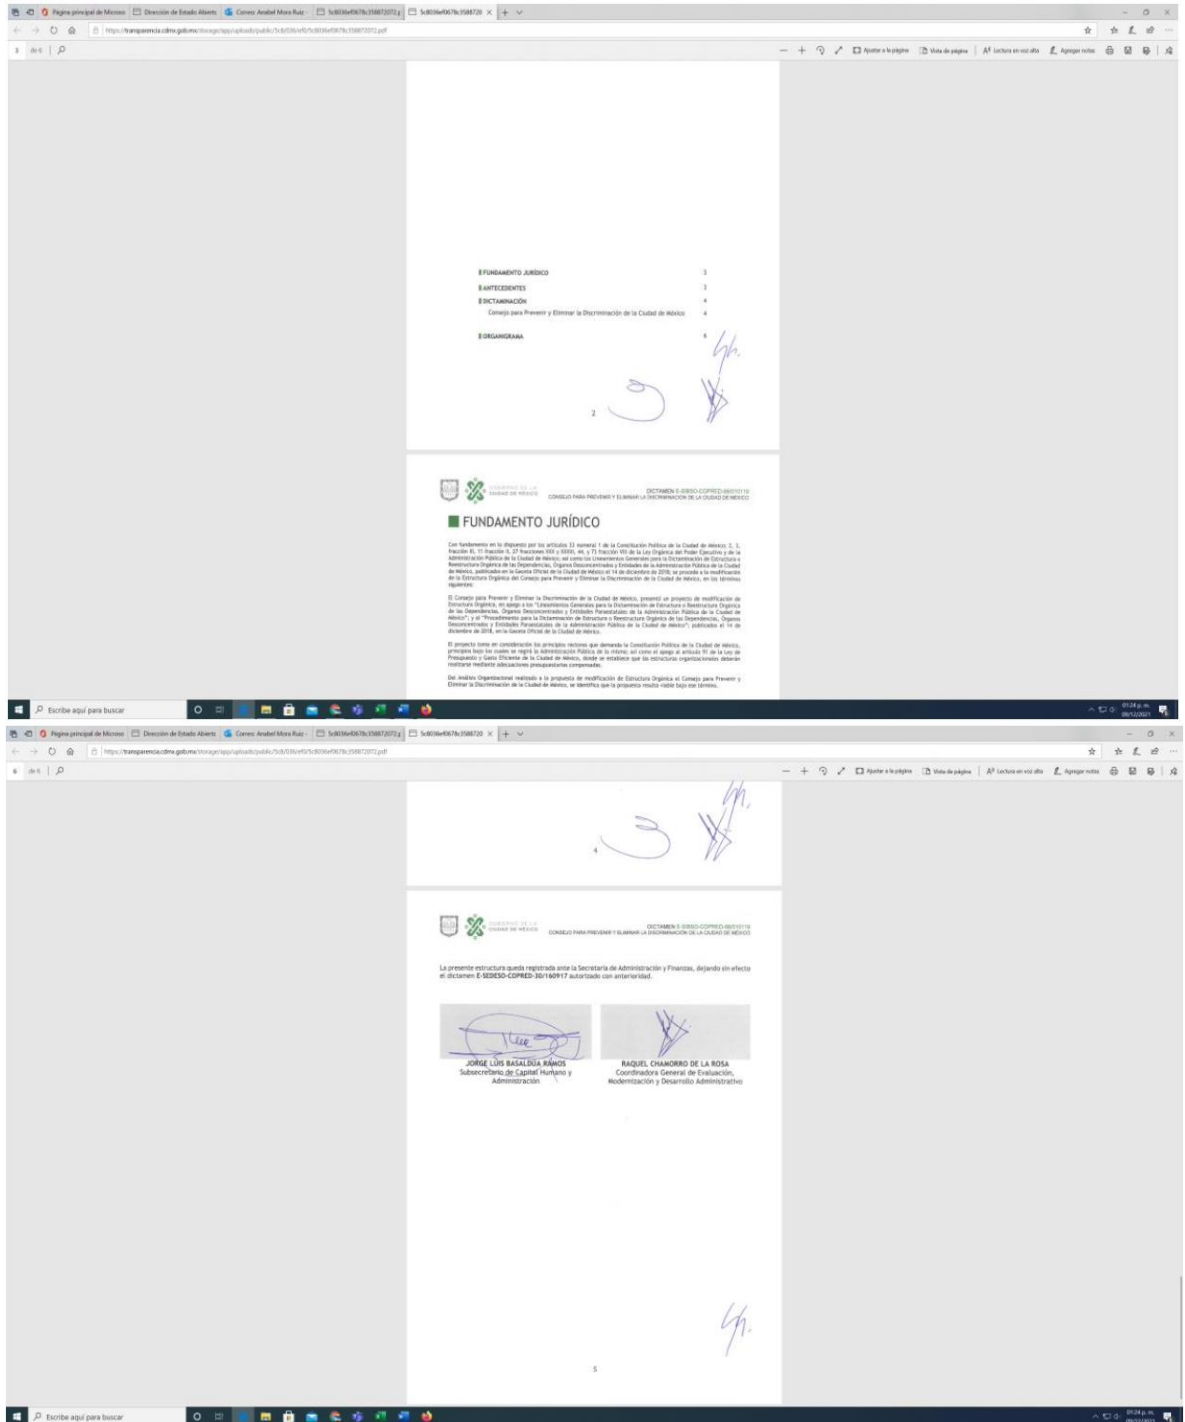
Página principal de Microso | Dirección de Estado Abierto | Correo: Anabel Mora Ruiz | 5c8036ef0678c358872072 | 5c8036ef0678c3588720

https://transparencia.cdmx.gob.mx/storage/app/uploads/public/5c8/036/ef0/5c8036ef0678c358872072.pdf

3 de 6

Ajustar a la página | Vista de página | Lectura en voz alta | Agregar notas

FUNDAMENTO JURÍDICO 3
ANTECEDENTES 3
DICTAMINACIÓN 4
Consejo para Prevenir y Eliminar la Discriminación de la Ciudad de México 4

ORGANIGRAMA 6

2

GOBIERNO DE LA CIUDAD DE MÉXICO
DICTAMEN E-SEDESO-COPRED-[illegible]
CONSEJO PARA PREVENIR Y ELIMINAR LA DISCRIMINACIÓN DE LA CIUDAD DE MÉXICO

FUNDAMENTO JURÍDICO

Con fundamento en lo dispuesto por los artículos 33 numeral 1 de la Constitución Política de la Ciudad de México; 2, 3, fracción XI, 11 fracción II, 27 fracciones XXX y XXXI, 44, y 73 fracción VIII de la Ley Orgánica del Poder Ejecutivo y de la Administración Pública de la Ciudad de México; así como los Lineamientos Generales para la Dictaminación de Estructura o Reestructura Orgánica de las Dependencias, Órganos Desconcentrados y Entidades de la Administración Pública de la Ciudad de México, publicados en la Gaceta Oficial de la Ciudad de México el 14 de diciembre de 2018, se procede a la modificación de la Estructura Orgánica del Consejo para Prevenir y Eliminar la Discriminación de la Ciudad de México, en los términos siguientes:

El Consejo para Prevenir y Eliminar la Discriminación de la Ciudad de México, presentó un proyecto de modificación de Estructura Orgánica, en apego a los "Lineamientos Generales para la Dictaminación de Estructura o Reestructura Orgánica de las Dependencias, Órganos Desconcentrados y Entidades Paraestatales de la Administración Pública de la Ciudad de México"; y al "Procedimiento para la Dictaminación de Estructura o Reestructura Orgánica de las Dependencias, Órganos Desconcentrados y Entidades Paraestatales de la Administración Pública de la Ciudad de México"; publicados el 14 de diciembre de 2018, en la Gaceta Oficial de la Ciudad de México.

El proyecto tomó en consideración los principios rectores que demanda la Constitución Política de la Ciudad de México, principios bajo los cuales se regirá la Administración Pública de la misma; así como el apego al artículo 91 de la Ley de Presupuesto y Gasto Eficiente de la Ciudad de México, donde se establece que las estructuras organizacionales deberán realizarse mediante adecuaciones presupuestarias compensadas.

Del Análisis Organizacional realizado a la propuesta de modificación de Estructura Orgánica el Consejo para Prevenir y Eliminar la Discriminación de la Ciudad de México, se identifica que la propuesta resulta viable bajo ese término.

Escribe aquí para buscar

01:24 p. m.

6 de 6

4

GOBIERNO DE LA CIUDAD DE MÉXICO
DICTAMEN E-SEDESO-COPRED-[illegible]
CONSEJO PARA PREVENIR Y ELIMINAR LA DISCRIMINACIÓN DE LA CIUDAD DE MÉXICO

La presente estructura queda registrada ante la Secretaría de Administración y Finanzas, dejando sin efecto el dictamen E-SEDESO-COPRED-30/160917 autorizado con anterioridad.

JORGE LUIS BASALDUA RAMOS
Subsecretario de Capital Humano y Administración

RAQUEL CHAMORRO DE LA ROSA
Coordinadora General de Evaluación, Modernización y Desarrollo Administrativo

5

Escribe aquí para buscar

01:24 p. m.